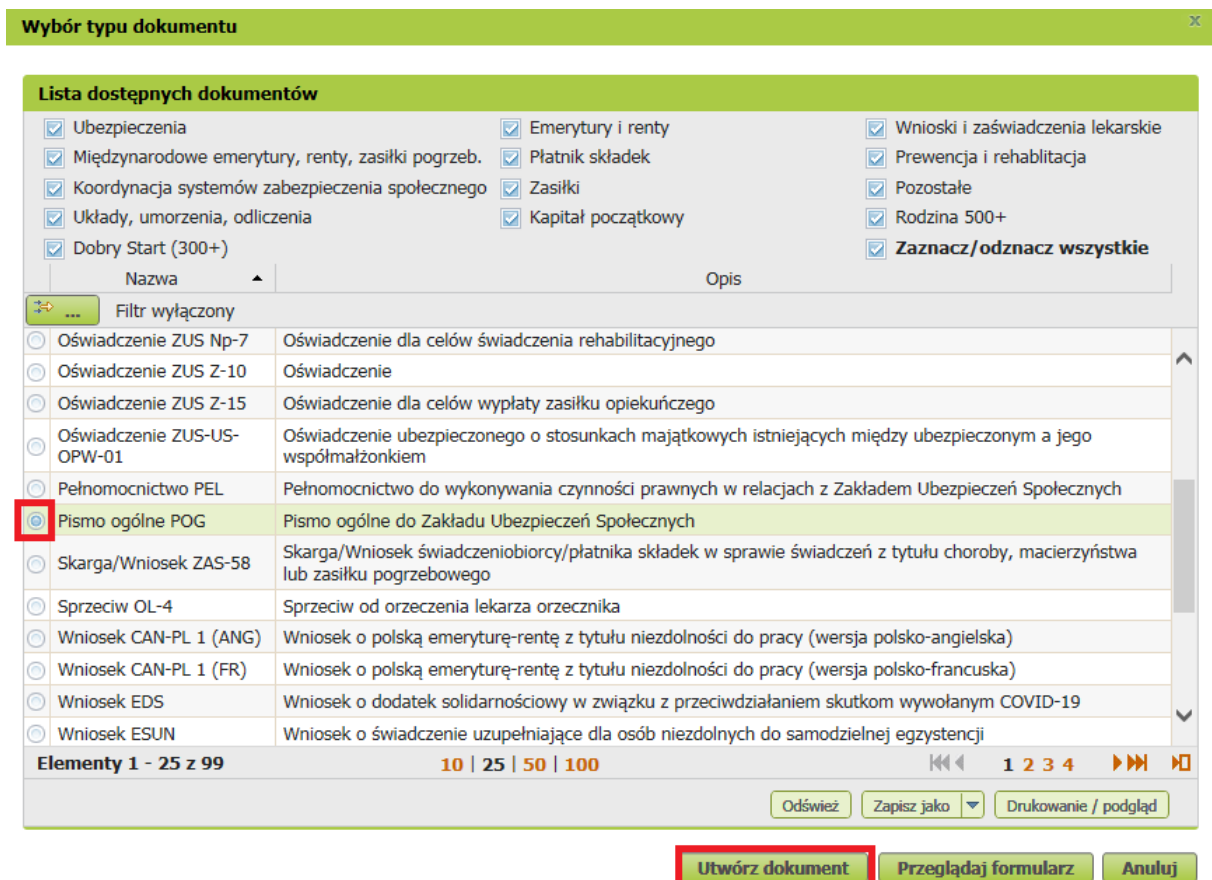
Wybór typu dokumentu

Lista dostępnych dokumentów

Ubezpieczenia
Międzynarodowe emerytury, renty, zasiłki pogrzeb.
Koordynacja systemów zabezpieczenia społecznego
Układy, umorzenia, odliczenia
Dobry Start (300+)

Emerytury i renty
Płatnik składek
Zasiłki
Kapitał początkowy

Wnioski i zaświadczenia lekarskie
Prewencja i rehabilitacja
Pozostałe
Rodzina 500+
Zaznacz/odznacz wszystkie

| Nazwa | Opis |
|---|---|
| Oświadczenie ZUS Np-7 | Oświadczenie dla celów świadczenia rehabilitacyjnego |
| Oświadczenie ZUS Z-10 | Oświadczenie |
| Oświadczenie ZUS Z-15 | Oświadczenie dla celów wypłaty zasiłku opiekuńczego |
| Oświadczenie ZUS-US-OPW-01 | Oświadczenie ubezpieczonego o stosunkach majątkowych istniejących między ubezpieczonym a jego współmałżonkiem |
| Pełnomocnictwo PEL | Pełnomocnictwo do wykonywania czynności prawnych w relacjach z Zakładem Ubezpieczeń Społecznych |
| Pismo ogólne POG | Pismo ogólne do Zakładu Ubezpieczeń Społecznych |
| Skarga/Wniosek ZAS-58 | Skarga/Wniosek świadczeniobiorcy/płatnika składek w sprawie świadczeń z tytułu choroby, macierzyństwa lub zasiłku pogrzebowego |
| Sprzeciw OL-4 | Sprzeciw od orzeczenia lekarza orzecznika |
| Wniosek CAN-PL 1 (ANG) | Wniosek o polską emeryturę-rentę z tytułu niezdolności do pracy (wersja polsko-angielska) |
| Wniosek CAN-PL 1 (FR) | Wniosek o polską emeryturę-rentę z tytułu niezdolności do pracy (wersja polsko-francuska) |
| Wniosek EDS | Wniosek o dodatek solidarnościowy w związku z przeciwdziałaniem skutkom wywołanym COVID-19 |
| Wniosek ESUN | Wniosek o świadczenie uzupełniające dla osób niezdolnych do samodzielnej egzystencji |

... Filtr wyłączony

Elementy 1 - 25 z 99    10 | 25 | 50 | 100    1 2 3 4

Odśwież    Zapisz jako    Drukowanie / podgląd

Utwórz dokument    Przeglądaj formularz    Anuluj